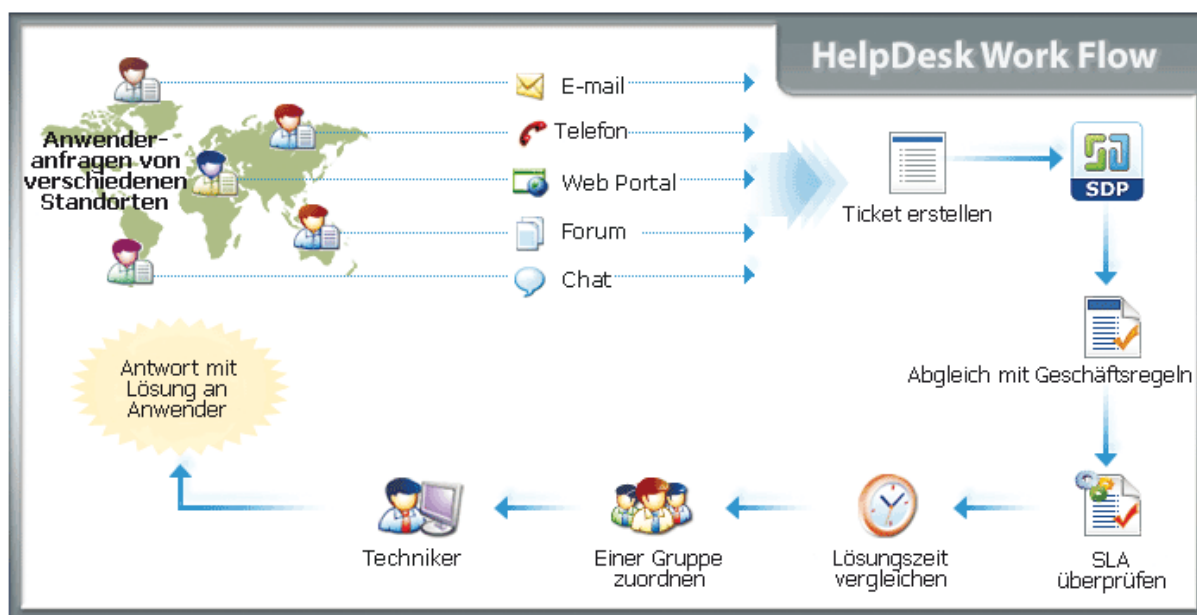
HelpDesk Work Flow

Anwenderanfragen von verschiedenen Standorten

E-mail

Telefon

Web Portal

Forum

Chat

Ticket erstellen

SDP

Abgleich mit Geschäftsregeln

SLA überprüfen

Lösungszeit vergleichen

Einer Gruppe zuordnen

Techniker

Antwort mit Lösung an Anwender